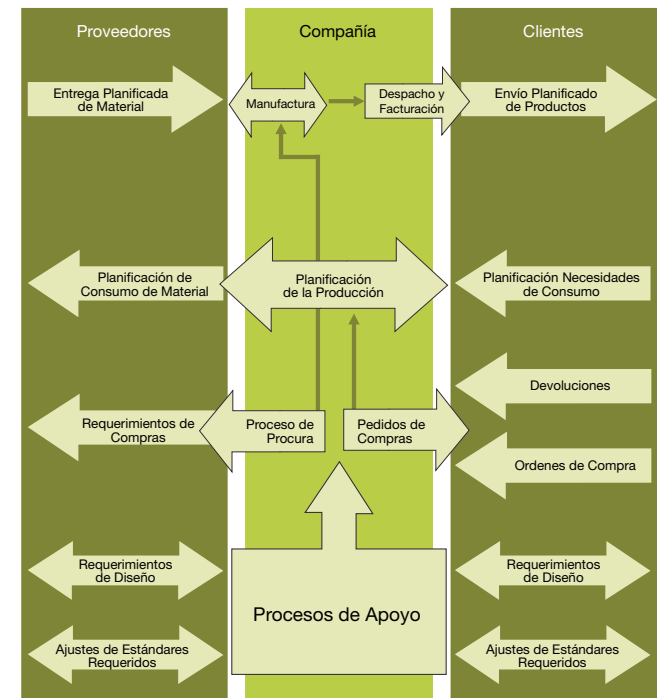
Proveedores

Compañía

Clientes

Entrega Planificada de Material

Manufactura

Despacho y Facturación

Envío Planificado de Productos

Planificación de Consumo de Material

Planificación de la Producción

Planificación Necesidades de Consumo

Devoluciones

Requerimientos de Compras

Proceso de Procura

Pedidos de Compras

Ordenes de Compra

Requerimientos de Diseño

Procesos de Apoyo

Requerimientos de Diseño

Ajustes de Estándares Requeridos

Ajustes de Estándares Requeridos